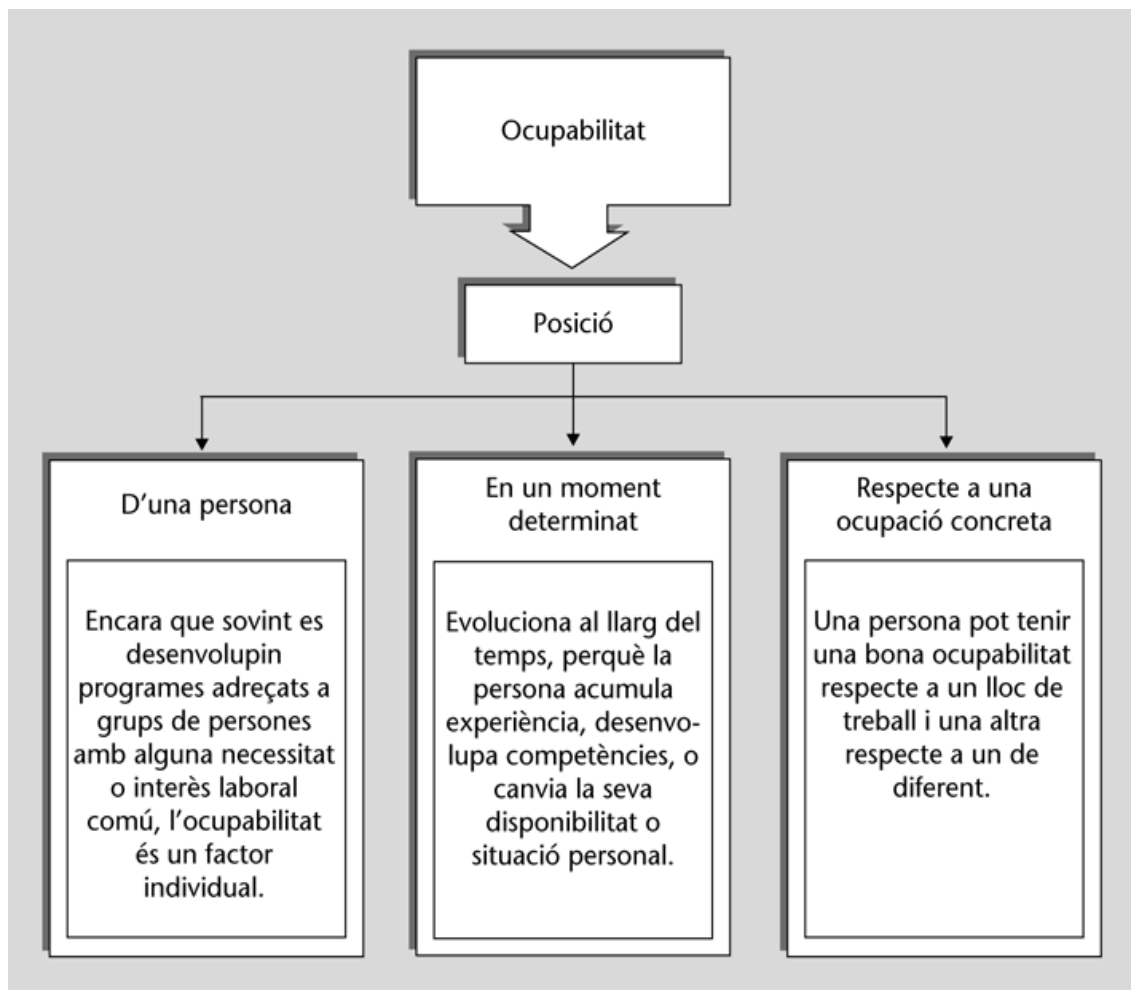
Ocupabilitat

Posició

D'una persona

Encara que sovint es desenvolupin programes adreçats a grups de persones amb alguna necessitat o interès laboral comú, l'ocupabilitat és un factor individual.

En un moment determinat

Evoluciona al llarg del temps, perquè la persona acumula experiència, desenvolupa competències, o canvia la seva disponibilitat o situació personal.

Respecte a una ocupació concreta

Una persona pot tenir una bona ocupabilitat respecte a un lloc de treball i una altra respecte a un de diferent.